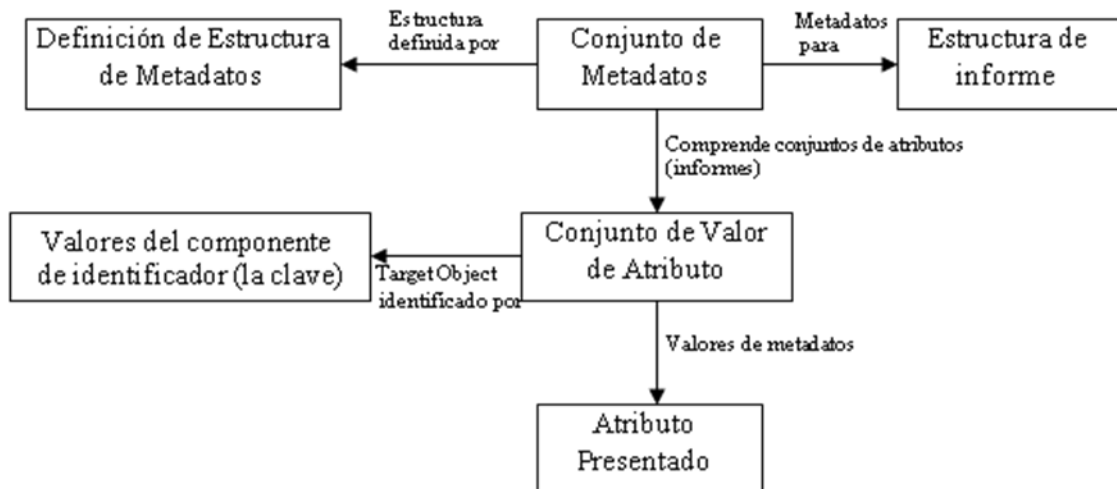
Definición de Estructura de Metadatos

Estructura definida por

Conjunto de Metadatos

Metadatos para

Estructura de informe

Comprende conjuntos de atributos (informes)

Valores del componente de identificador (la clave)

TargetObject identificado por

Conjunto de Valor de Atributo

Valores de metadatos

Atributo Presentado